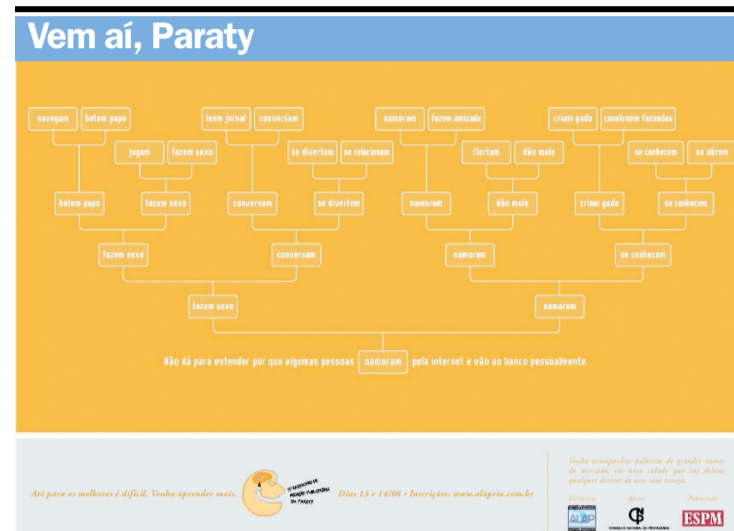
Vem aí, Paraty

navegam
batem papo
jogam
fazem sexo
leem jornal
conversam
se divertem
se relacionam
namoram
fazem amizade
flertam
dão mole
criam gado
constroem fazendas
se conhecem
se abrem

batem papo
fazem sexo
conversam
se divertem
namoram
dão mole
criam gado
se conhecem

fazem sexo
conversam
namoram
se conhecem

fazem sexo
namoram

Não dá para entender por que algumas pessoas namoram pela internet e vão ao banco pessoalmente.

Até para os melhores é difícil. Venha aprender mais.

1º ENCONTRO DE REDAÇÃO PUBLICITÁRIA DE PARATY

Dias 13 e 14/08 • Inscrições: www.alaprio.com.br

Venha acompanhar palestras de grandes nomes do mercado, em uma cidade que vai deixar qualquer diretor de arte com inveja.

Iniciativa: ALAP
Apoio: CENP CONSELHO NACIONAL DE PROPAGANDA
Patrocínio: ESPM